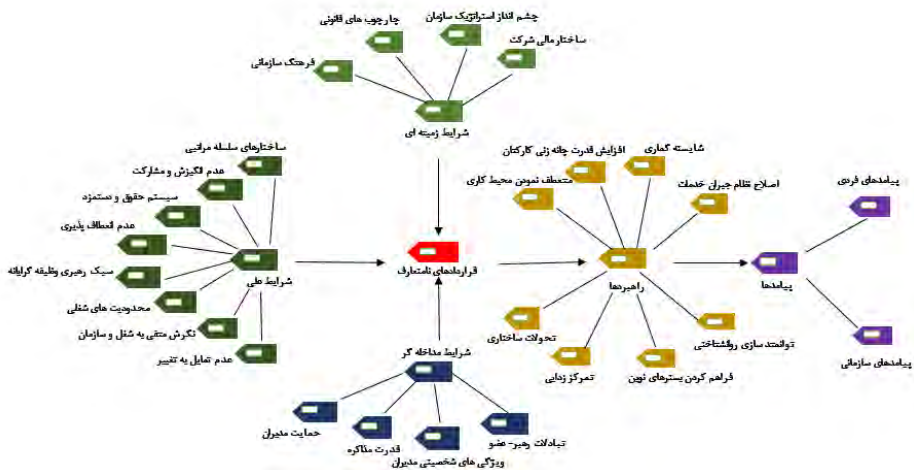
چارچوب های قانونی
چشم انداز استراتژیک سازمان
ساختار مالی شرکت
فرهنگ سازمانی
شرایط زمینه ای
ساختارهای سلسله مراتبی
عدم انگیزش و مشارکت
سیستم حقوق و دستمزد
عدم انعطاف پذیری
سبک رهبری وظیفه گرایانه
محدودیت های شغلی
نگرش منفی به شغل و سازمان
عدم تمایل به تغییر
شرایط علی
قراردادهای نامتعارف
شایسته گماری
افزایش قدرت چانه زنی کارکنان
منعطف نمودن محیط کاری
اصلاح نظام جبران خدمات
راهبردها
تحولات ساختاری
تمرکز زدایی
فراهم کردن بسترهای نوین
توانمندسازی روانشناختی
پیامدها
پیامدهای فردی
پیامدهای سازمانی
شرایط مداخله گر
حمایت مدیران
قدرت مذاکره
ویژگی های شخصیتی مدیران
تبادلات رهبر- عضو